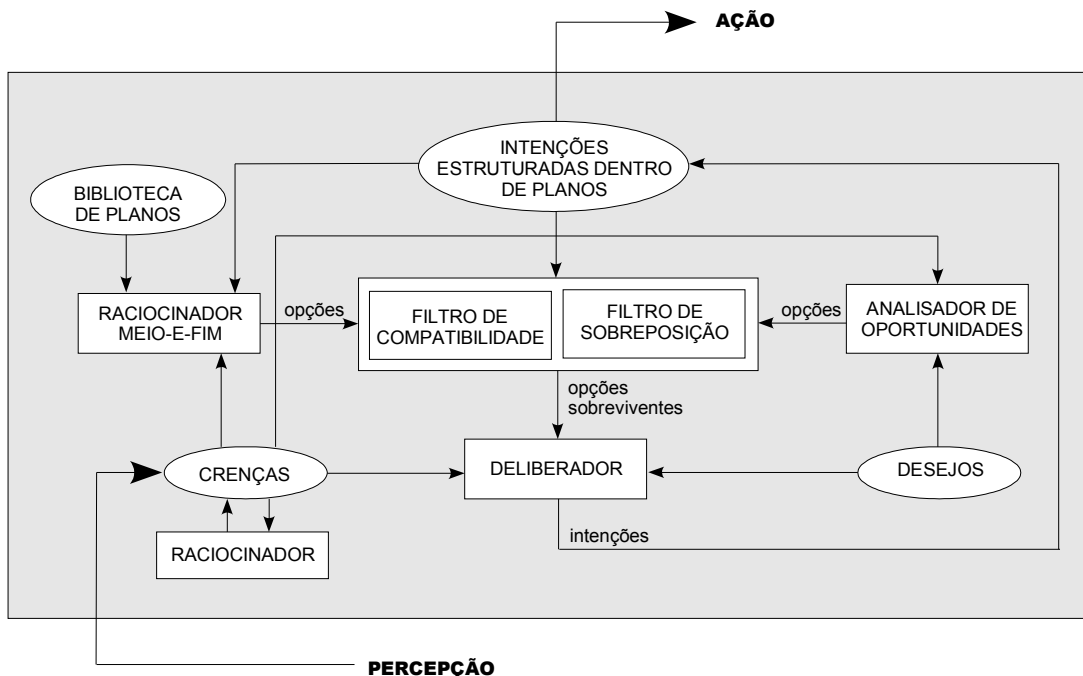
AÇÃO

INTENÇÕES ESTRUTURADAS DENTRO DE PLANOS

BIBLIOTECA DE PLANOS

RACIOCINADOR MEIO-E-FIM

opções

FILTRO DE COMPATIBILIDADE

FILTRO DE SOBREPOSIÇÃO

opções

ANALISADOR DE OPORTUNIDADES

opções sobreviventes

CRENÇAS

DELIBERADOR

DESEJOS

RACIOCINADOR

intenções

PERCEPÇÃO